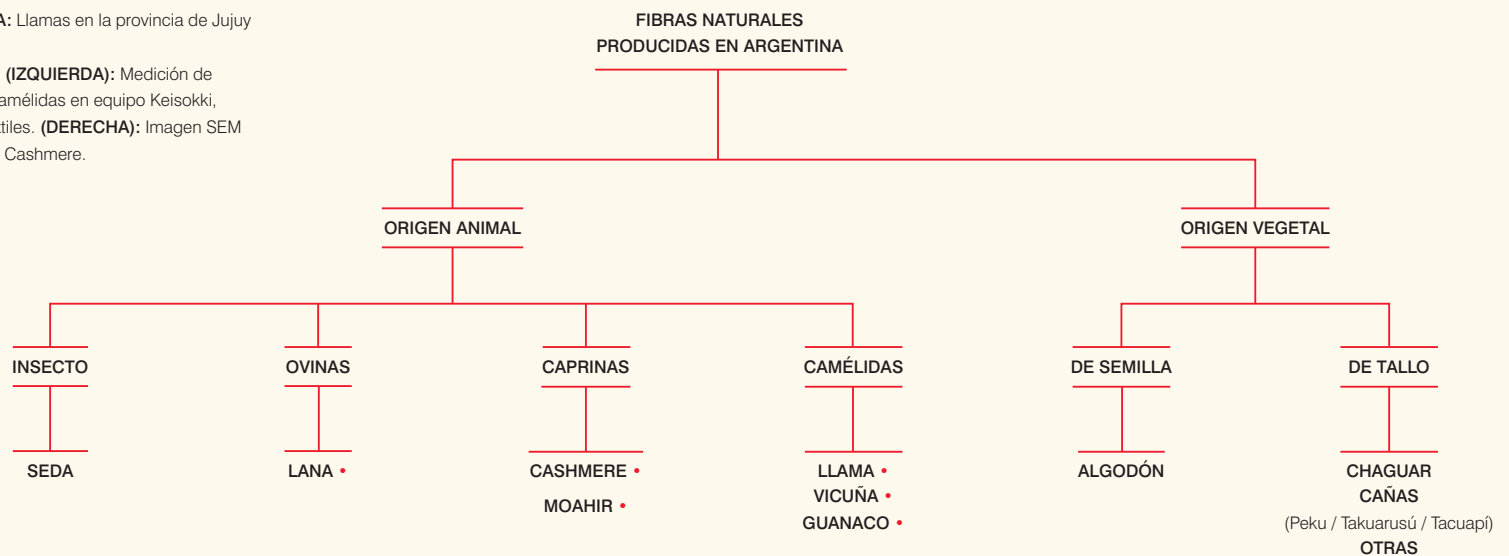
A: Llamas en la provincia de Jujuy

(IZQUIERDA): Medición de amélidas en equipo Keisokki, tiles. (DERECHA): Imagen SEM Cashmere.

FIBRAS NATURALES
PRODUCIDAS EN ARGENTINA

ORIGEN ANIMAL

ORIGEN VEGETAL

INSECTO

SEDA

OVINAS

LANA •

CAPRINAS

CASHMERE •

MOAHIR •

CAMÉLIDAS

LLAMA •
VICUÑA •
GUANACO •

DE SEMILLA

ALGODÓN

DE TALLO

CHAGUAR
CAÑAS
(Peku / Takuarusú / Tacuapí)
OTRAS